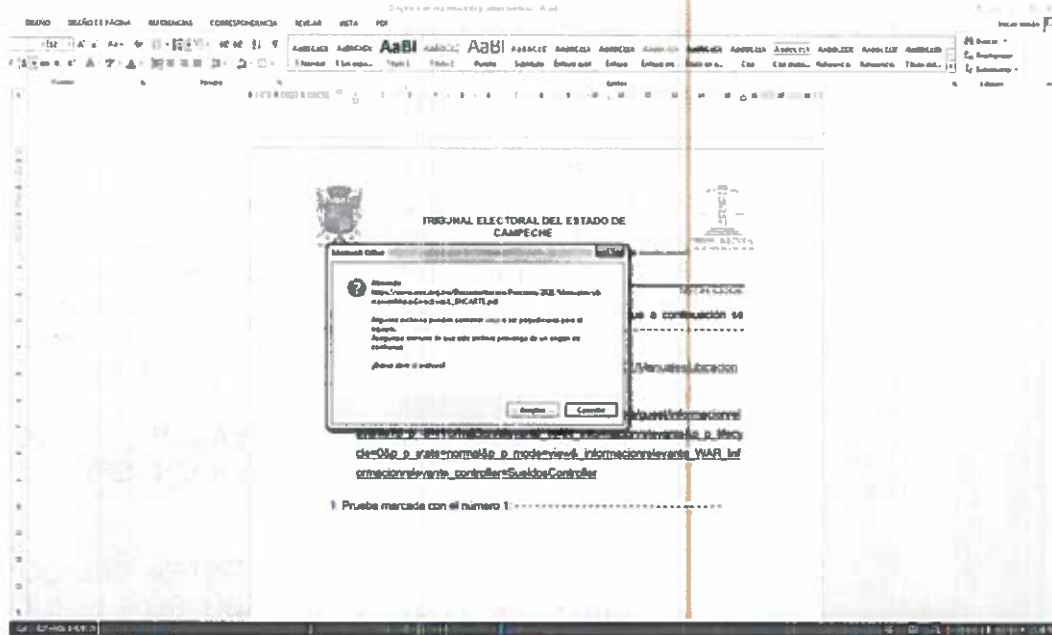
INICIO DISEÑO DE PÁGINA REFERENCIAS CORRESPONDENCIA REVISAR VISTA PDF

AaBbCcDd AaBbCcDd AaBl AaBbCc AaBl AaBbCcD AaBbCcD AaBbCcD AaBbCcD AaBbCcD AaBbCcD AaBbCcD AaBbCcD AaBbCcD AaBbCcD

TRIBUNAL ELECTORAL DEL ESTADO DE CAMPECHE

Microsoft Office

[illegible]

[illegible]

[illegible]

Aceptar Cancelar

que a continuación se

/Manuales/Ubicacion

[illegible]/informacionrel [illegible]_p_lifecycle=0&p_p_state=normal&p_p_mode=view&_informacionrelevante_WAR_informacionrelevante_controller=SueldosController

1. Prueba marcada con el número 1: